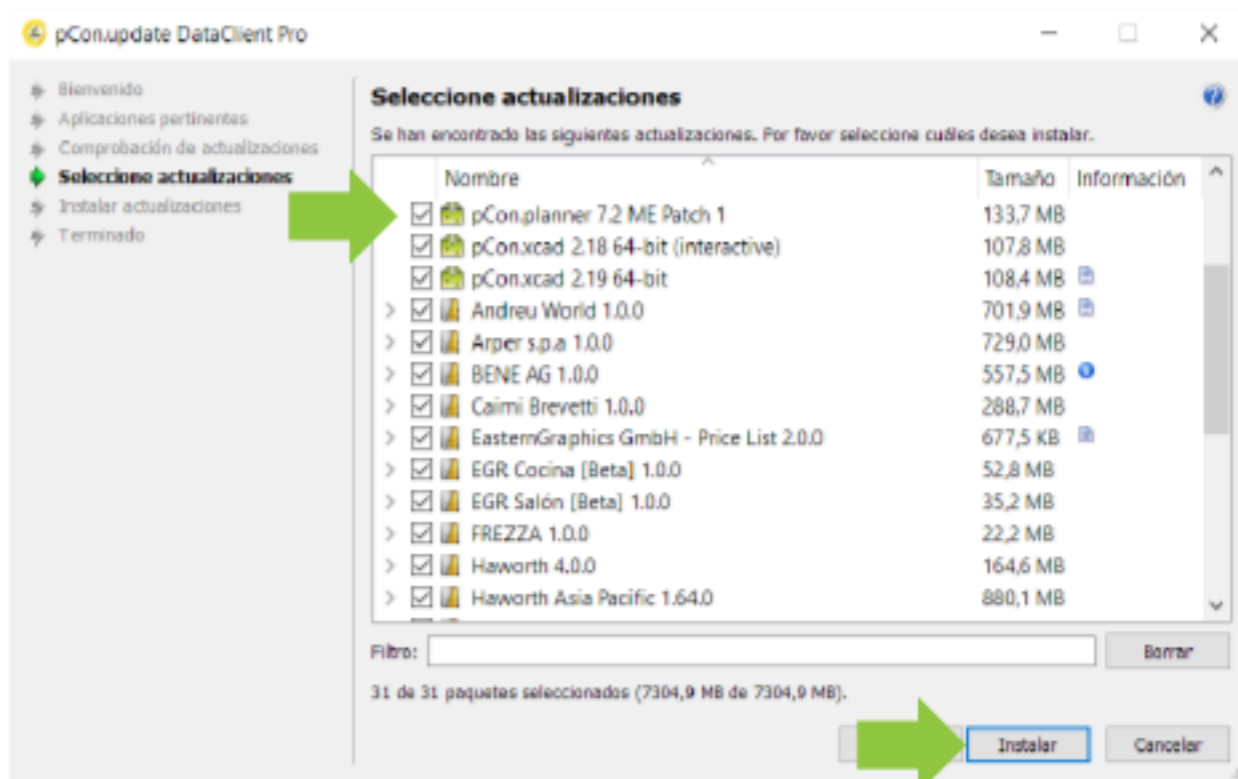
pCon.update DataClient Pro

Bienvenido
Aplicaciones pertinentes
Comprobación de actualizaciones
Seleccione actualizaciones
Instalar actualizaciones
Terminado

Seleccione actualizaciones

Se han encontrado las siguientes actualizaciones. Por favor seleccione cuáles desea instalar.

| Nombre | Tamaño | Información |
|---|---|---|
| pCon.planner 7.2 ME Patch 1 | 133,7 MB | |
| pCon.xcad 2.18 64-bit (interactive) | 107,8 MB | |
| pCon.xcad 2.19 64-bit | 108,4 MB | |
| Andreu World 1.0.0 | 701,9 MB | |
| Arper s.p.a 1.0.0 | 729,0 MB | |
| BENE AG 1.0.0 | 557,5 MB | |
| Caimi Brevetti 1.0.0 | 288,7 MB | |
| EasternGraphics GmbH - Price List 2.0.0 | 677,5 KB | |
| EGR Cocina [Beta] 1.0.0 | 52,8 MB | |
| EGR Salón [Beta] 1.0.0 | 35,2 MB | |
| FREZZA 1.0.0 | 22,2 MB | |
| Haworth 4.0.0 | 164,6 MB | |
| Haworth Asia Pacific 1.64.0 | 880,1 MB | |

Filtro:
Borrar

31 de 31 paquetes seleccionados (7304,9 MB de 7304,9 MB).

Instalar
Cancelar